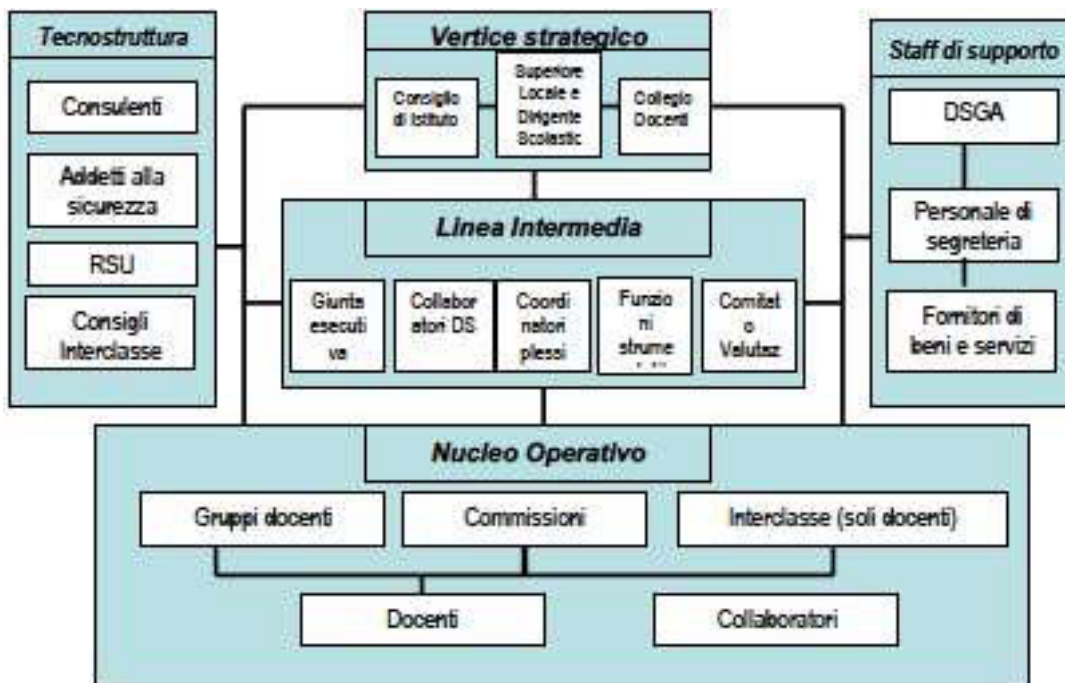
Tecnostruttura

Consulenti

Addetti alla sicurezza

RSU

Consigli Interclasse

Vertice strategico

Consiglio di Istituto

Superiore Locale e Dirigente Scolastic

Collegio Docenti

Staff di supporto

DSGA

Personale di segreteria

Fornitori di beni e servizi

Linea Intermedia

Giunta esecutiva

Collaboratori DS

Coordinatori plessi

Funzioni strume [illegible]

Comitato Valutaz

Nucleo Operativo

Gruppi docenti

Commissioni

Interclasse (soli docenti)

Docenti

Collaboratori